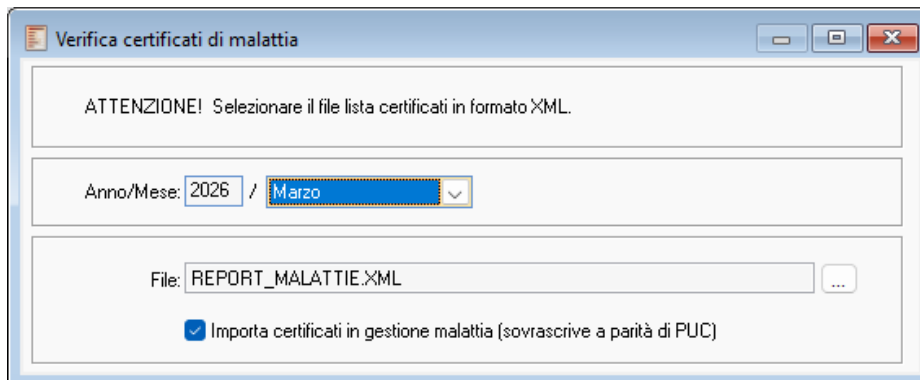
Verifica certificati di malattia

ATTENZIONE! Selezionare il file lista certificati in formato XML.

Anno/Mese: 2026 / Marzo

File: REPORT_MALATTIE.XML ...

Importa certificati in gestione malattia (sovrascrive a parità di PUC)